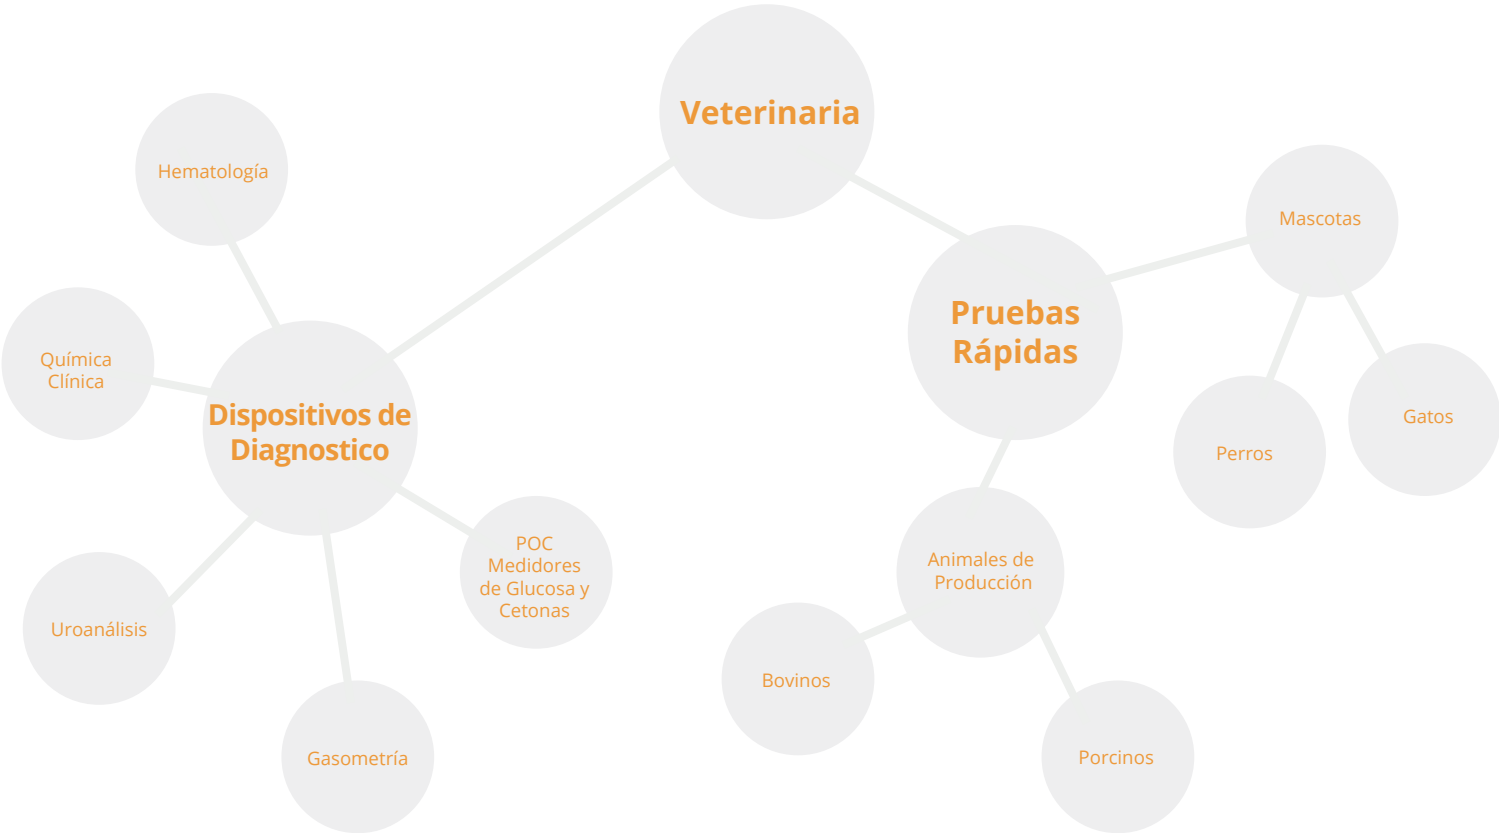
Veterinaria

Hematología

Química Clínica

Dispositivos de Diagnostico

POC Medidores de Glucosa y Cetonas

Uroanálisis

Gasometría

Pruebas Rápidas

Mascotas

Perros

Gatos

Animales de Producción

Bovinos

Porcinos